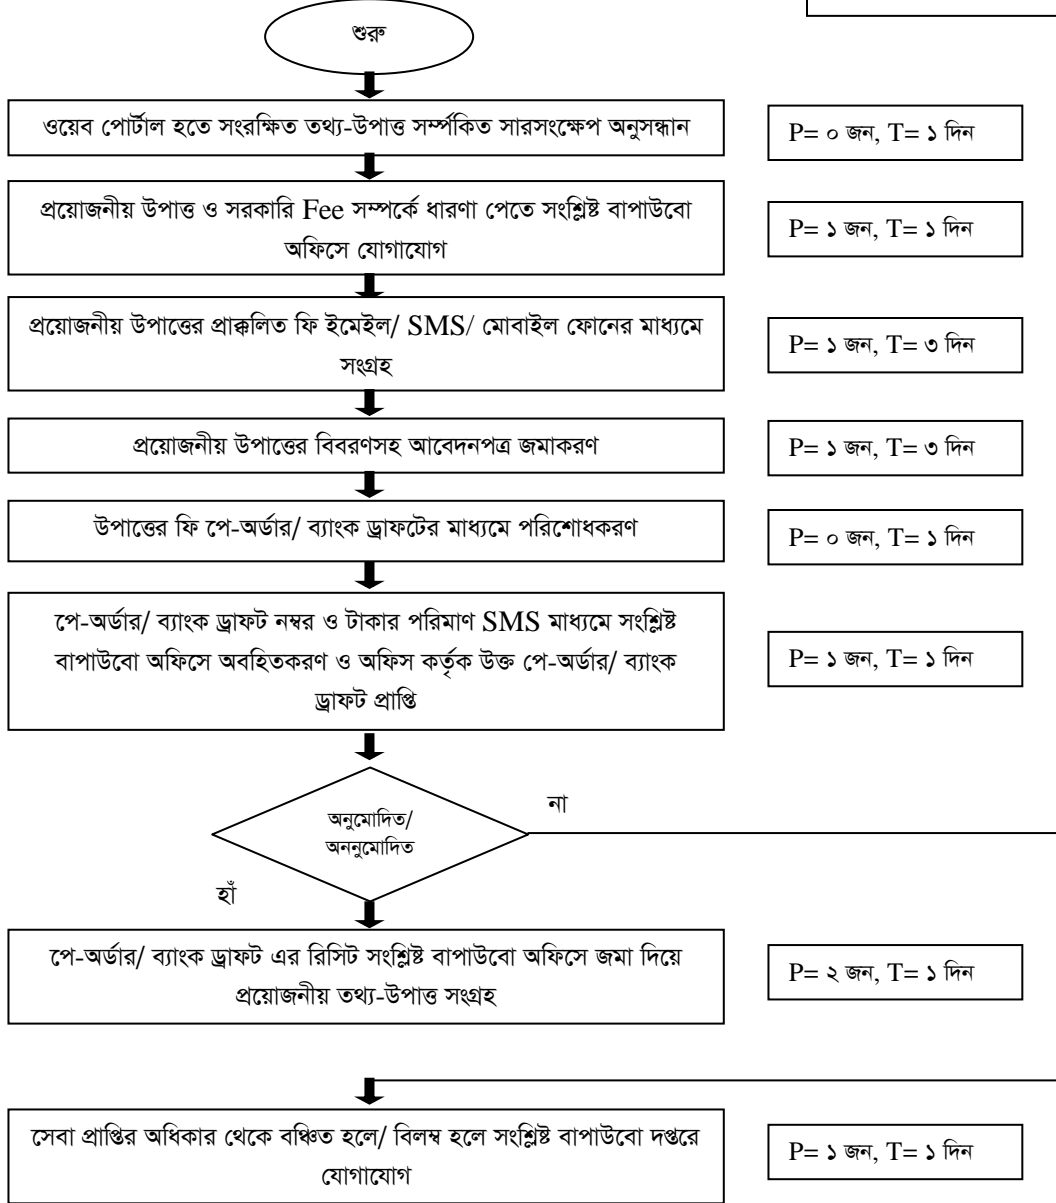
শুরু

ওয়েব পোর্টাল হতে সংরক্ষিত তথ্য-উপাত্ত সম্পর্কিত সারসংক্ষেপ অনুসন্ধান

P= ০ জন, T= ১ দিন

প্রয়োজনীয় উপাত্ত ও সরকারি Fee সম্পর্কে ধারণা পেতে সংশ্লিষ্ট বাপাউবো অফিসে যোগাযোগ

P= ১ জন, T= ১ দিন

প্রয়োজনীয় উপাত্তের প্রাক্কলিত ফি ইমেইল/ SMS/ মোবাইল ফোনের মাধ্যমে সংগ্রহ

P= ১ জন, T= ৩ দিন

প্রয়োজনীয় উপাত্তের বিবরণসহ আবেদনপত্র জমাকরণ

P= ১ জন, T= ৩ দিন

উপাত্তের ফি পে-অর্ডার/ ব্যাংক ড্রাফটের মাধ্যমে পরিশোধকরণ

P= ০ জন, T= ১ দিন

পে-অর্ডার/ ব্যাংক ড্রাফট নম্বর ও টাকার পরিমাণ SMS মাধ্যমে সংশ্লিষ্ট বাপাউবো অফিসে অবহিতকরণ ও অফিস কর্তৃক উক্ত পে-অর্ডার/ ব্যাংক ড্রাফট প্রাপ্তি

P= ১ জন, T= ১ দিন

অনুমোদিত/ অননুমোদিত

না

হ্যাঁ

পে-অর্ডার/ ব্যাংক ড্রাফট এর রিসিট সংশ্লিষ্ট বাপাউবো অফিসে জমা দিয়ে প্রয়োজনীয় তথ্য-উপাত্ত সংগ্রহ

P= ২ জন, T= ১ দিন

সেবা প্রাপ্তির অধিকার থেকে বঞ্চিত হলে/ বিলম্ব হলে সংশ্লিষ্ট বাপাউবো দপ্তরে যোগাযোগ

P= ১ জন, T= ১ দিন